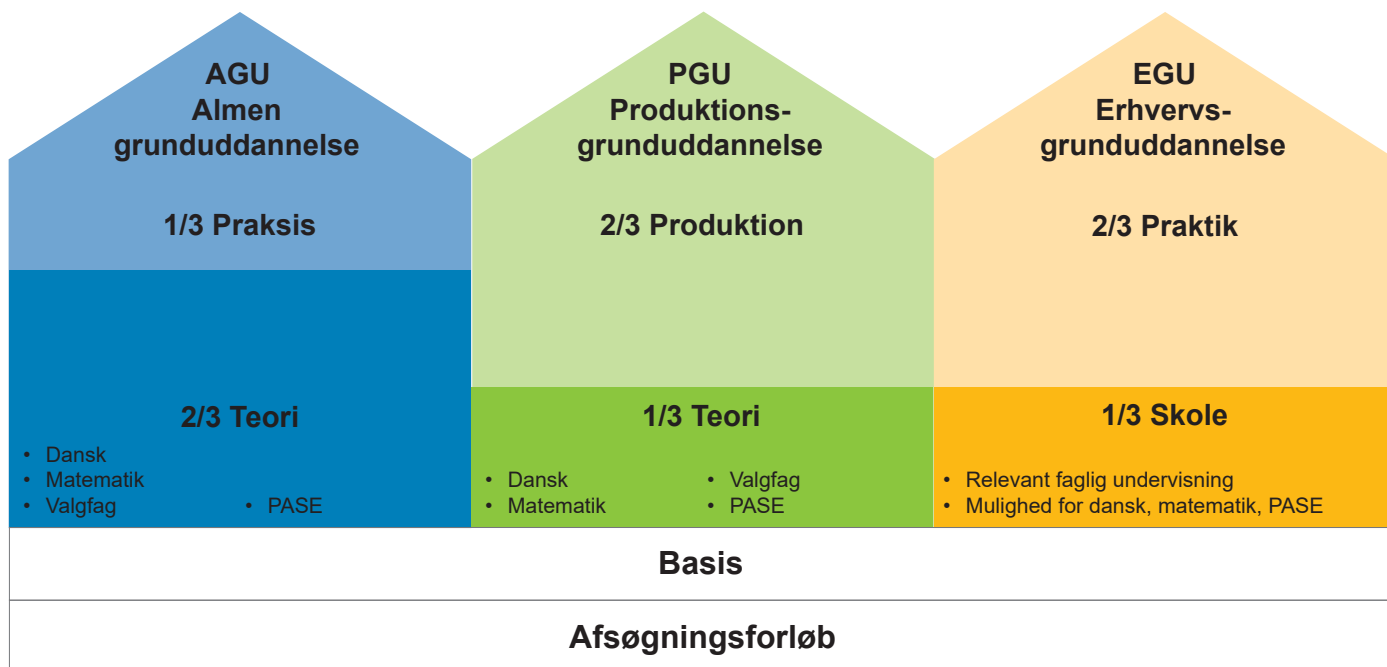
AGU
Almen
grunduddannelse

1/3 Praksis

2/3 Teori

- Dansk
- Matematik
- Valgfag
- PASE

PGU
Produktions-
grunduddannelse

2/3 Produktion

1/3 Teori

- Dansk
- Matematik
- Valgfag
- PASE

EGU
Erhvervs-
grunduddannelse

2/3 Praktik

1/3 Skole

- Relevant faglig undervisning
- Mulighed for dansk, matematik, PASE

Basis

Afsøgningsforløb